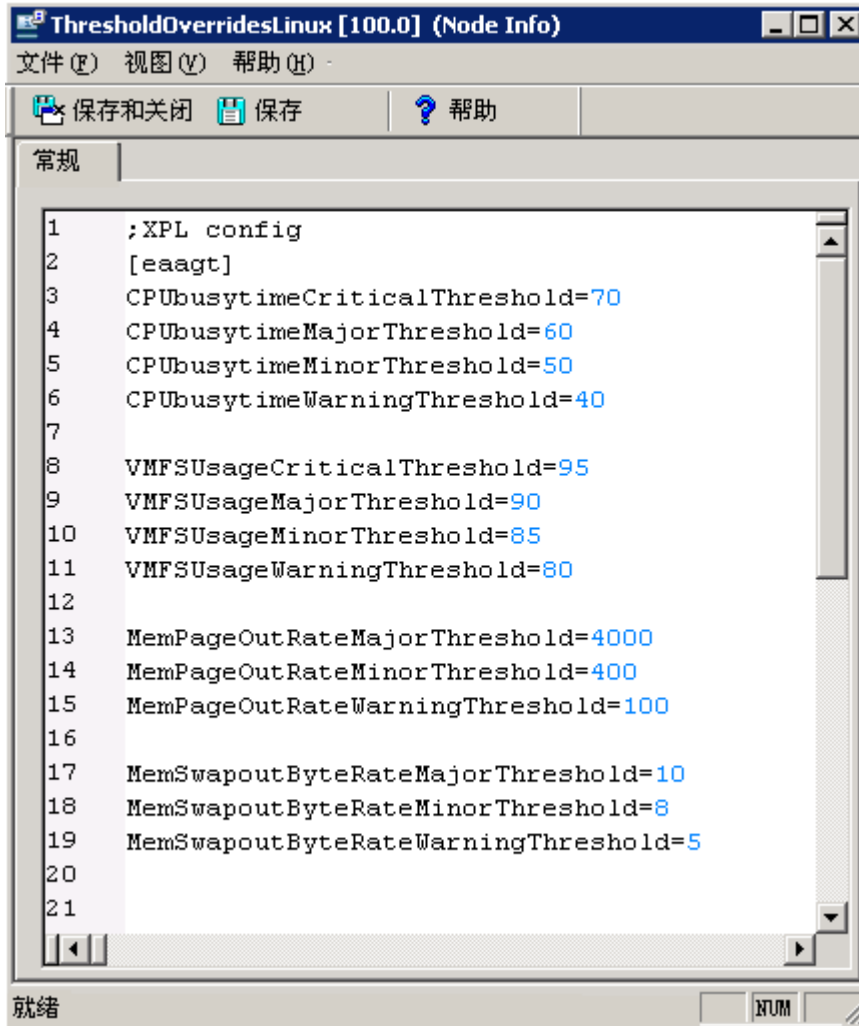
ThresholdOverridesLinux [100.0] (Node Info)

文件(F) 视图(V) 帮助(H)

保存和关闭 保存 帮助

常规

1 ;XPL config
2 [eaagt]
3 CPUbusytimeCriticalThreshold=70
4 CPUbusytimeMajorThreshold=60
5 CPUbusytimeMinorThreshold=50
6 CPUbusytimeWarningThreshold=40
7
8 VMFSUsageCriticalThreshold=95
9 VMFSUsageMajorThreshold=90
10 VMFSUsageMinorThreshold=85
11 VMFSUsageWarningThreshold=80
12
13 MemPageOutRateMajorThreshold=4000
14 MemPageOutRateMinorThreshold=400
15 MemPageOutRateWarningThreshold=100
16
17 MemSwapoutByteRateMajorThreshold=10
18 MemSwapoutByteRateMinorThreshold=8
19 MemSwapoutByteRateWarningThreshold=5
20
21

就绪 NUM